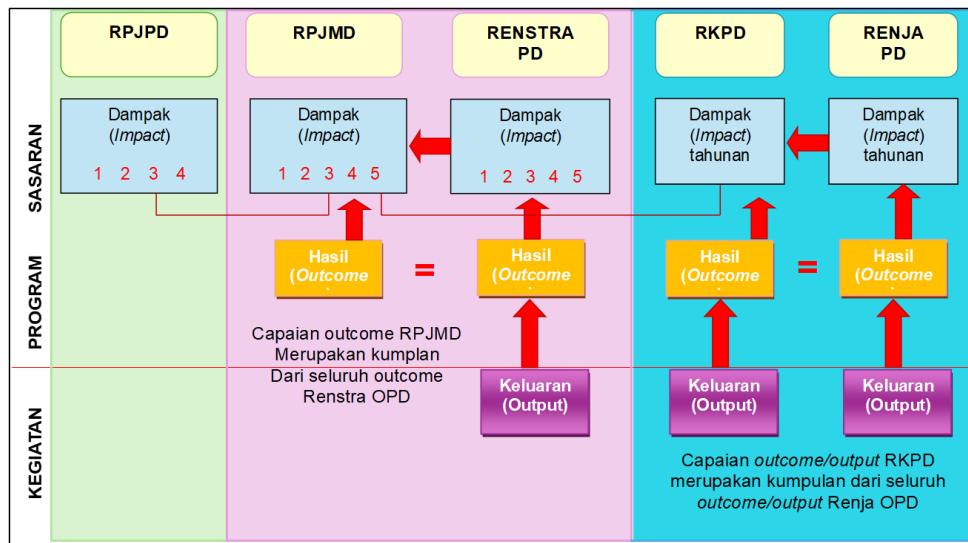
SASARAN

PROGRAM

KEGIATAN

RPJPD

Dampak (*Impact*)

1 2 3 4

RPJMD

Dampak (*Impact*)

1 2 3 4 5

Hasil (*Outcome*

=

Capaian outcome RPJMD Merupakan kumplan Dari seluruh outcome Renstra OPD

RENSTRA PD

Dampak (*Impact*)

1 2 3 4 5

Hasil (*Outcome*

Keluaran (Output)

RKPD

Dampak (*Impact*) tahunan

Hasil (*Outcome*

=

Keluaran (Output)

RENJA PD

Dampak (*Impact*) tahunan

Hasil (*Outcome*

Keluaran (Output)

Capaian *outcome/output* RKPD merupakan kumpulan dari seluruh *outcome/output* Renja OPD